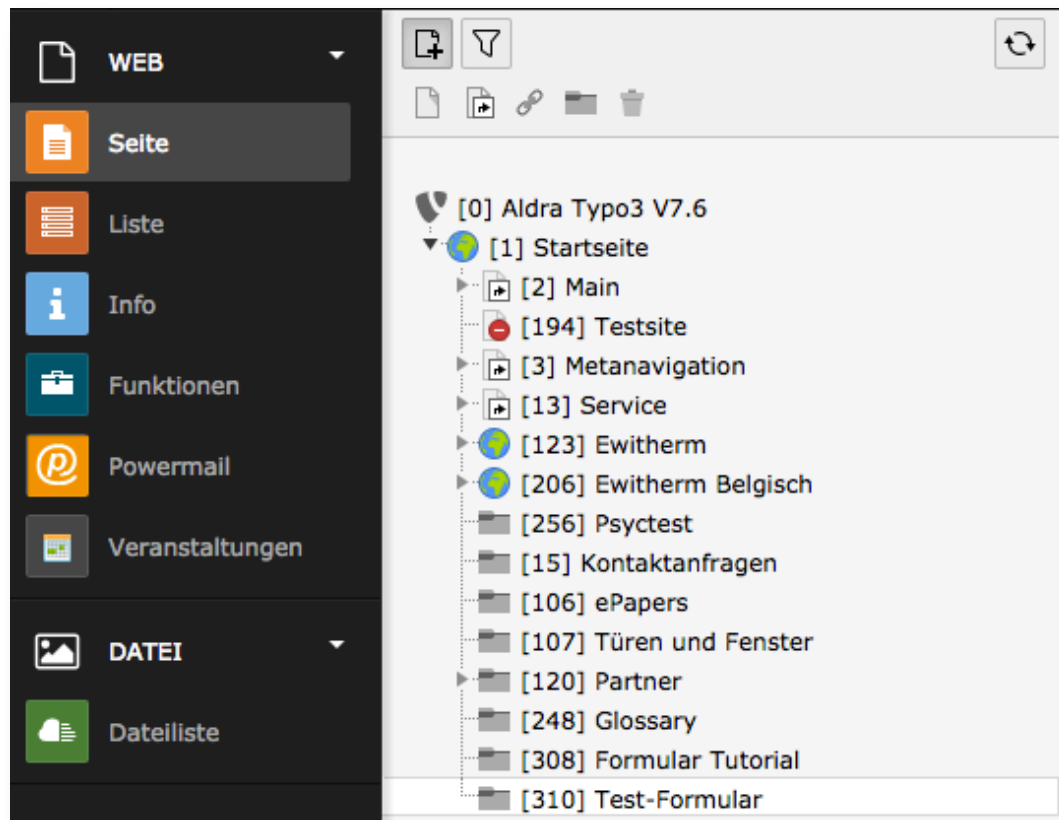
WEB
Seite
Liste
Info
Funktionen
Powermail
Veranstaltungen
DATEI
Dateiliste

[0] Aldra Typo3 V7.6
[1] Startseite
[2] Main
[194] Testsite
[3] Metanavigation
[13] Service
[123] Ewitherm
[206] Ewitherm Belgisch
[256] Psyctest
[15] Kontaktanfragen
[106] ePapers
[107] Türen und Fenster
[120] Partner
[248] Glossary
[308] Formular Tutorial
[310] Test-Formular